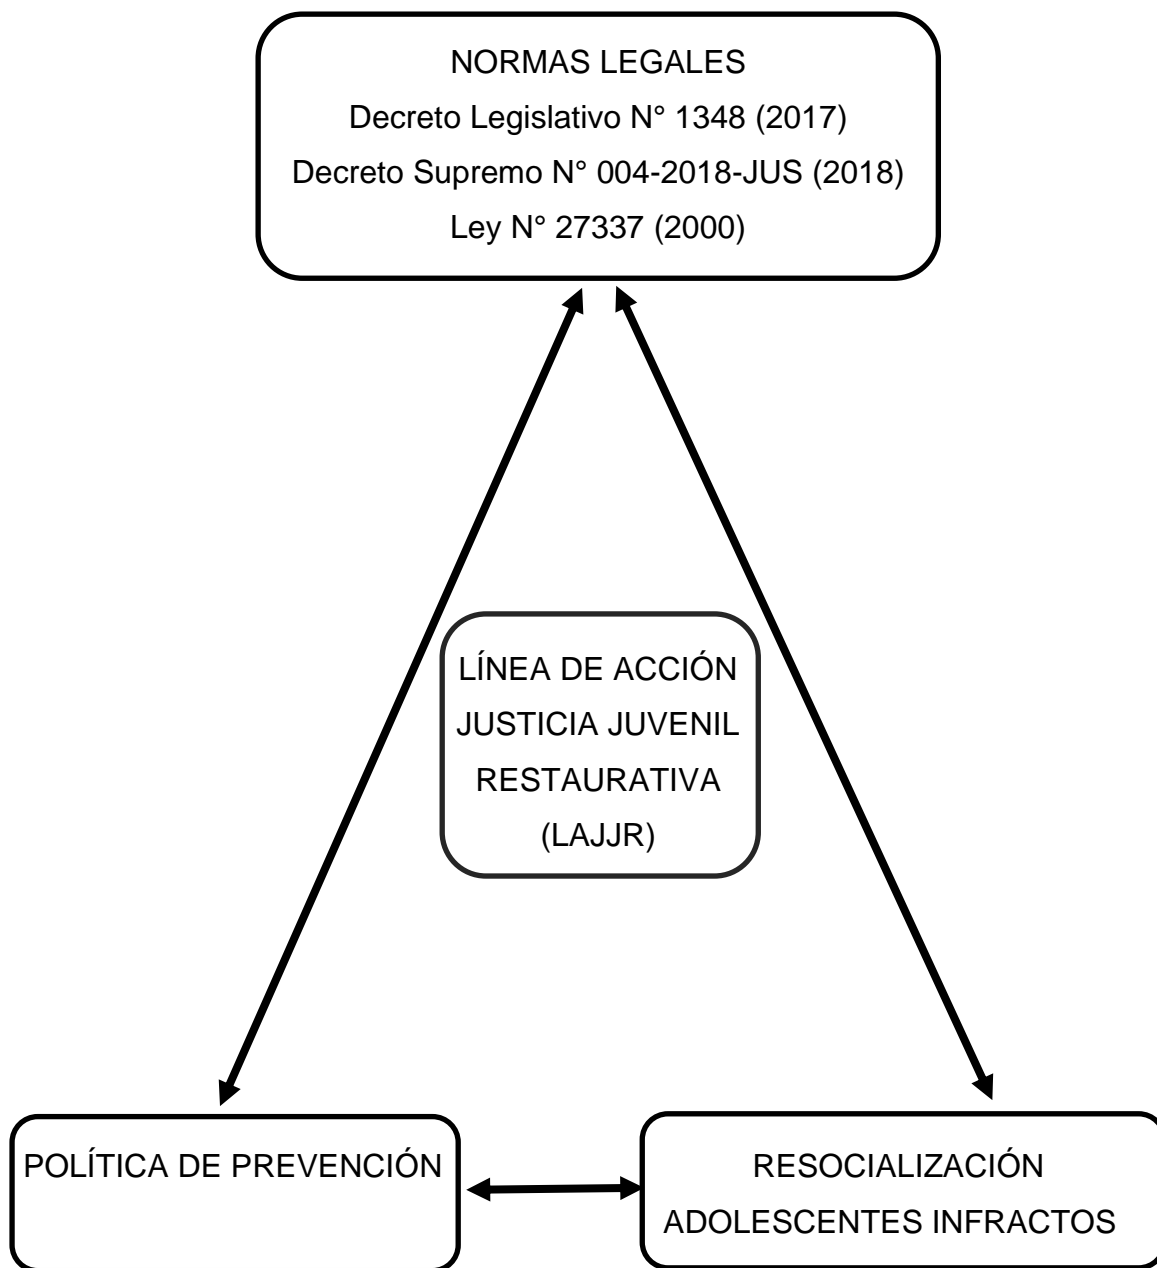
NORMAS LEGALES
Decreto Legislativo N° 1348 (2017)
Decreto Supremo N° 004-2018-JUS (2018)
Ley N° 27337 (2000)

LÍNEA DE ACCIÓN
JUSTICIA JUVENIL
RESTAURATIVA
(LAJJR)

POLÍTICA DE PREVENCIÓN

RESOCIALIZACIÓN
ADOLESCENTES INFRACTOS